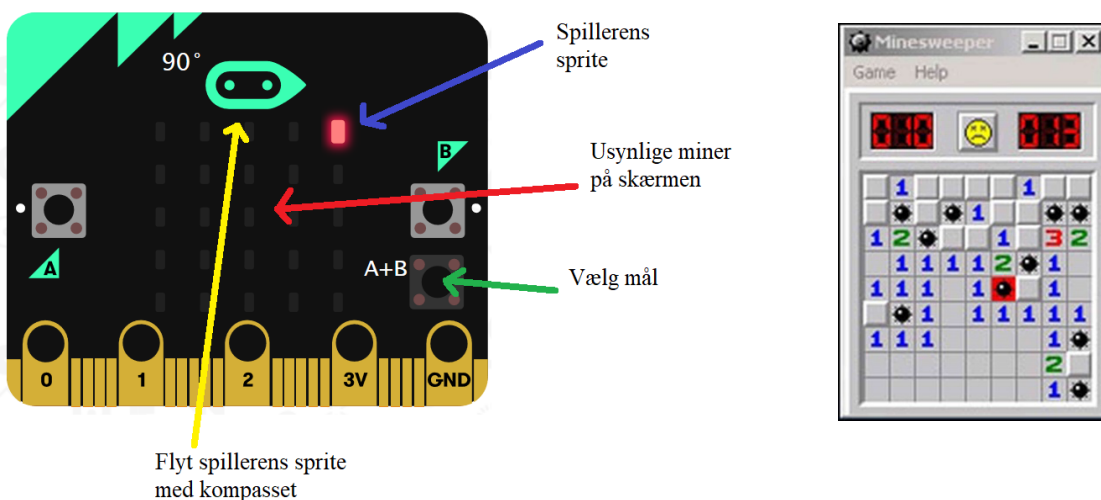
90°

Spillerens sprite

B

Usynlige miner på skærmen

A

A+B

Vælg mål

0 1 2 3V GND

Flyt spillerens sprite med kompasset

Minesweeper

Game Help

1 1
1 1
1 2 1 3 2
1 1 1 1 2 1
1 1 1 1 1
1 1 1 1 1 1
1 1 1 1
2
1